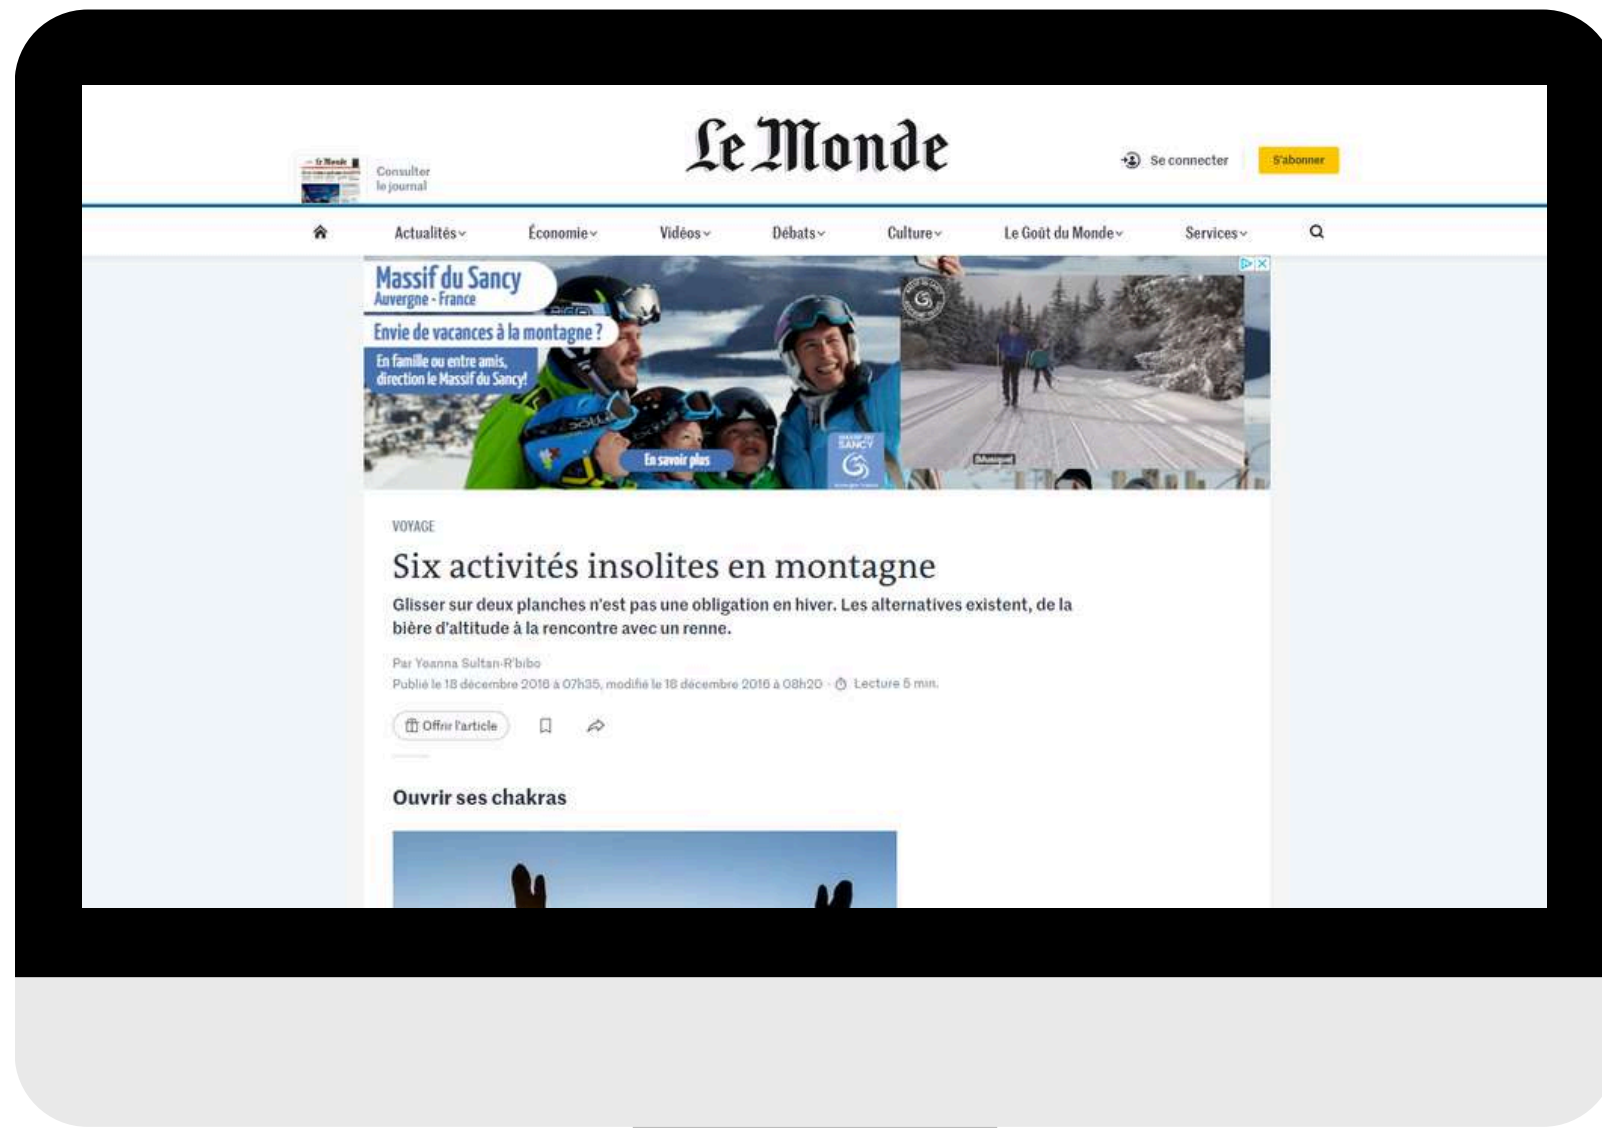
Consulter le journal

Le Monde

Se connecter

S'abonner

Actualités

Économie

Vidéos

Débats

Culture

Le Goût du Monde

Services

Massif du Sancy
Auvergne - France

Envie de vacances à la montagne ?

En famille ou entre amis, direction le Massif du Sancy!

En savoir plus

SANCY

VOYAGE

Six activités insolites en montagne

Glisser sur deux planches n'est pas une obligation en hiver. Les alternatives existent, de la bière d'altitude à la rencontre avec un renne.

Par Yoanna Sultan-R'bibo

Publié le 18 décembre 2016 à 07h35, modifié le 18 décembre 2016 à 08h20 · Lecture 5 min.

Offrir l'article

Ouvrir ses chakras